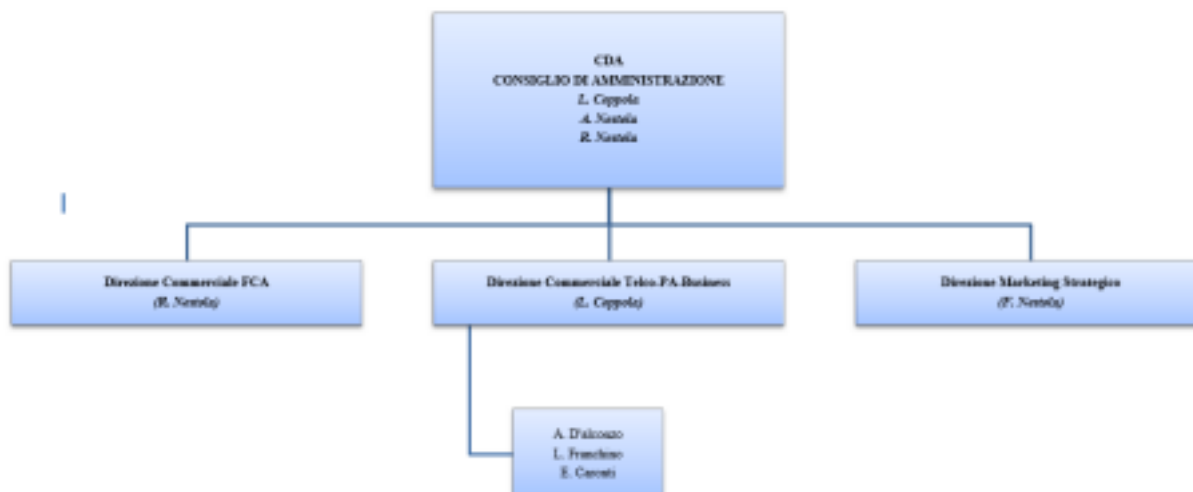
CDA
CONSIGLIO DI AMMINISTRAZIONE
L. Coppola
A. Nestola
R. Nestola

Direzione Commerciale FCA
(R. Nestola)

Direzione Commerciale Telco.PA.Business
(L. Coppola)

Direzione Marketing Strategico
(F. Nestola)

A. D'alconzo
L. Franchino
E. Carenti